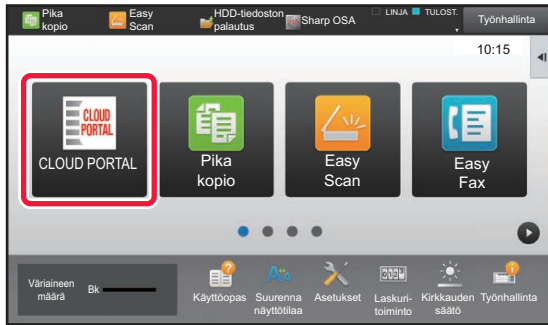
Pika kopio
Easy Scan
HDD-tiedoston palautus
Sharp OSA
LINJA
TULOST.
Työnhallinta
10:15
CLOUD PORTAL
CLOUD PORTAL
Pika kopio
Easy Scan
Easy Fax
Väriaineen määrä
Bk
Käyttöopas
Suurenna näyttötilaa
Asetukset
Laskuritoiminto
Kirkkauden säätö
Työnhallinta